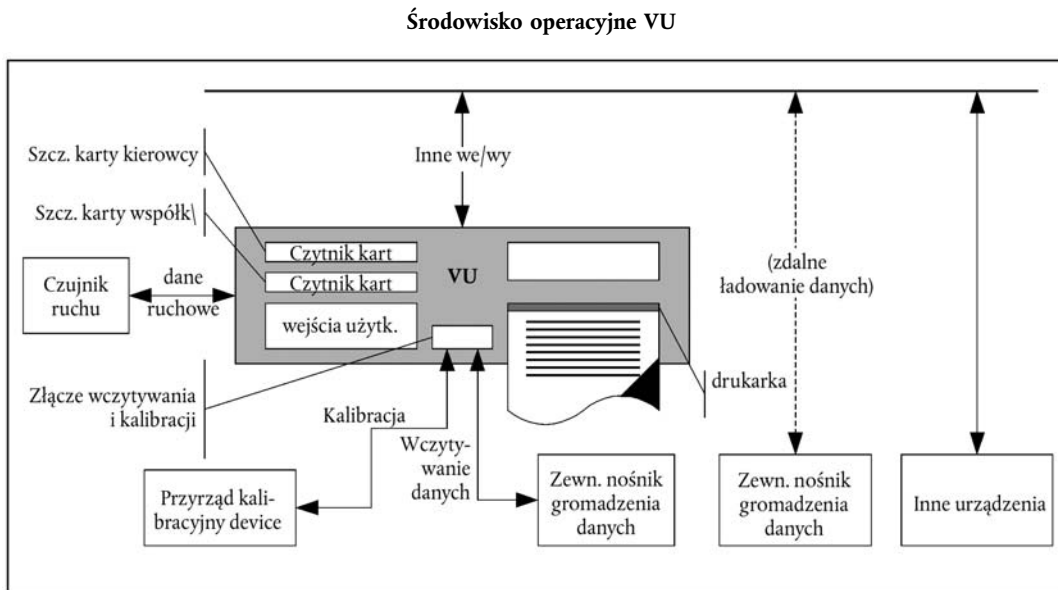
Środowisko operacyjne VU

Inne we/wy

Szcz. karty kierowcy

Szcz. karty współk\

Czytnik kart

Czytnik kart

VU

wejścia użytk.

Czujnik ruchu

dane ruchowe

(zdalne ładowanie danych)

drukarka

Złącze wczytywania i kalibracji

Kalibracja

Wczytywanie danych

Przyrząd kalibracyjny device

Zewn. nośnik gromadzenia danych

Zewn. nośnik gromadzenia danych

Inne urządzenia